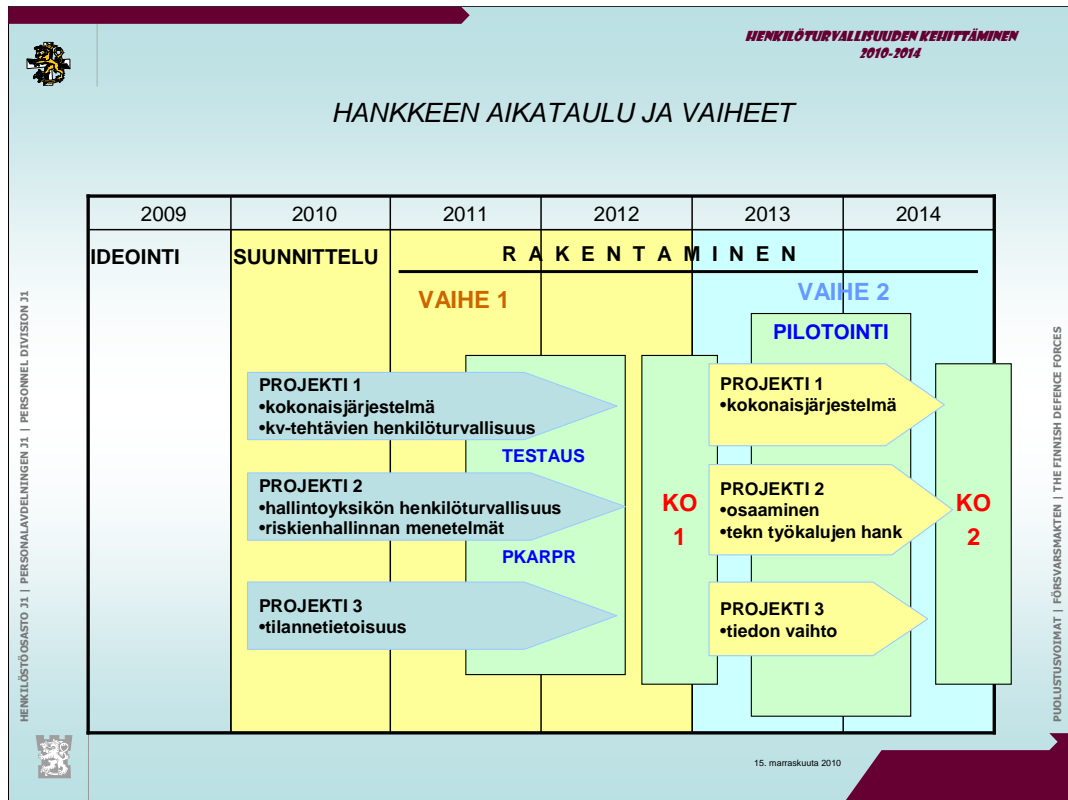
HENKILÖTURVALLISUUDEN KEHITTÄMINEN
2010-2014

HANKKEEN AIKATAULU JA VAIHEET

| 2009 | 2010 | 2011 | 2012 | 2013 | 2014 |
|---|---|---|---|---|---|

IDEOINTI

SUUNNITTELU

R A K E N T A M I N E N

VAIHE 1

VAIHE 2

PILOTOINTI

PROJEKTI 1
•kokonaisjärjestelmä
•kv-tehtävien henkilöturvallisuus

TESTAUS

PROJEKTI 2
•hallintoyksikön henkilöturvallisuus
•riskienhallinnan menetelmät

PKARPR

PROJEKTI 3
•tilannetietoisuus

KO
1

PROJEKTI 1
•kokonaisjärjestelmä

PROJEKTI 2
•osaaminen
•tekn työkalujen hank

PROJEKTI 3
•tiedon vaihto

KO
2

HENKILÖSTÖOSASTO J1 | PERSONALAVDELNINGEN J1 | PERSONNEL DIVISION J1

PUOLUSTUSVOIMAT | FÖRSVARSMAKTEN | THE FINNISH DEFENCE FORCES

15. marraskuuta 2010